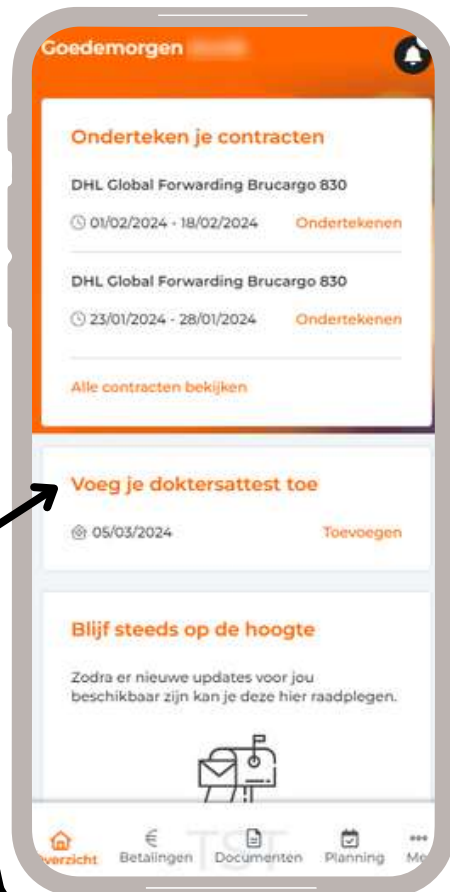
Goedemorgen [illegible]

Onderteken je contracten

DHL Global Forwarding Brucargo 830

01/02/2024 - 18/02/2024 Ondertekenen

DHL Global Forwarding Brucargo 830

23/01/2024 - 28/01/2024 Ondertekenen

Alle contracten bekijken

Voeg je doktersattest toe

05/03/2024 Toevoegen

Blijf steeds op de hoogte

Zodra er nieuwe updates voor jou beschikbaar zijn kan je deze hier raadplegen.

verzicht Betalingen Documenten Planning Me